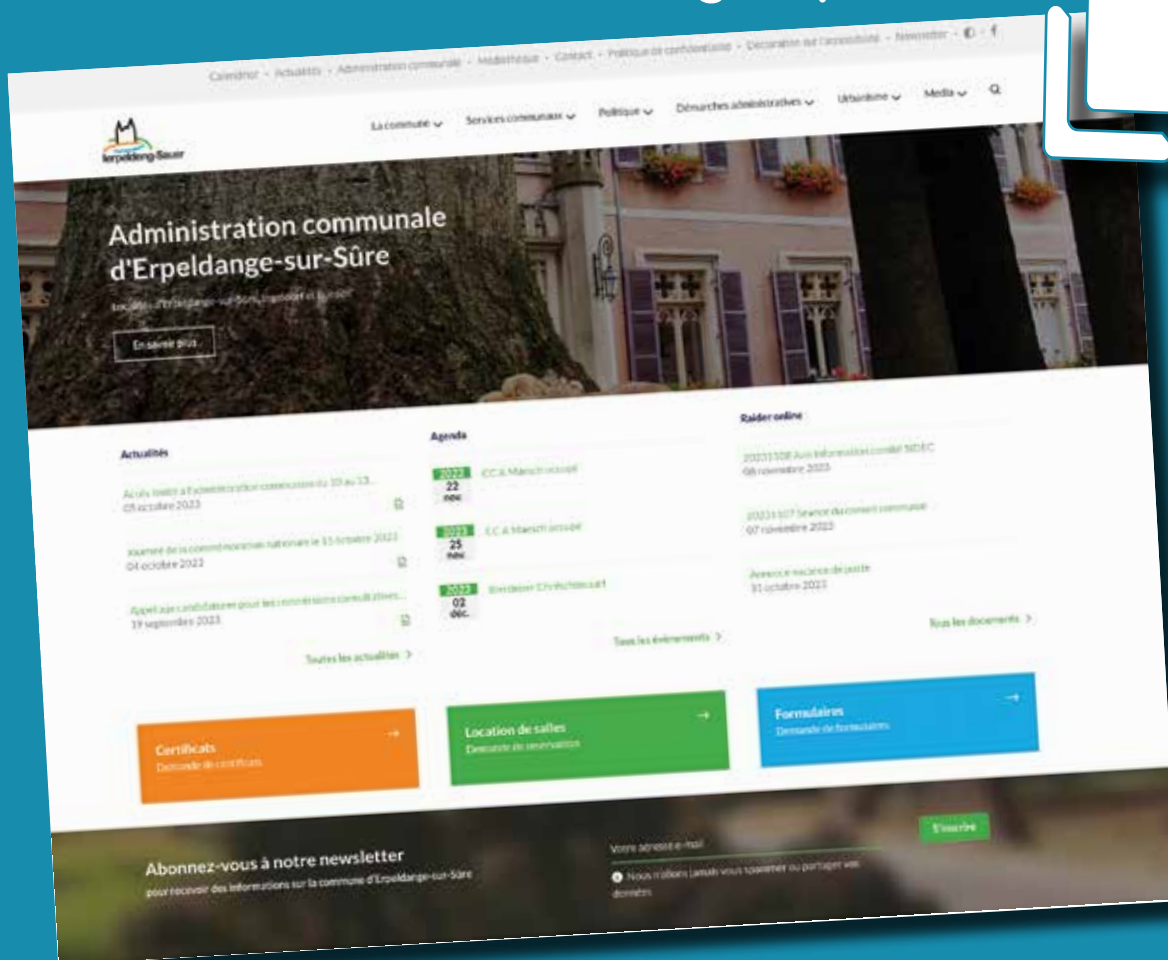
Calendrier · Actualités · Administration communale · Médiathèque · Contact · Politique de confidentialité · Déclaration sur l'accessibilité · Newsletter · f

Ierpeldeng-Sauer

La commune Services communaux Politique Démarches administratives Urbanisme Media

Administration communale d'Erpeldange-sur-Sûre

Localités d'Erpeldange-sur-Sûre, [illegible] et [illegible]

En savoir plus

Actualités

Accès limité à l'administration communale du 10 au 13...
05 octobre 2023

Journée de la commémoration nationale le 15 octobre 2023
04 octobre 2023

Appel aux candidatures pour les commissions consultatives...
19 septembre 2023

Toutes les actualités

Agenda

2023 22 nov. CC A Marsch occupé

2023 25 nov. CC A Marsch occupé

2023 02 déc. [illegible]

Tous les événements

Raider online

20231108 Avis information comité SIDEC
08 novembre 2023

20231107 Séance du conseil communal
07 novembre 2023

Annonce vacance de poste
31 octobre 2023

Tous les documents

Certificats
Demande de certificats

Location de salles
Demande de réservation

Formulaires
Demande de formulaires

Abonnez-vous à notre newsletter
pour recevoir des informations sur la commune d'Erpeldange-sur-Sûre

Votre adresse e-mail

S'inscrire

Nous n'allons jamais vous spammer ou partager vos données